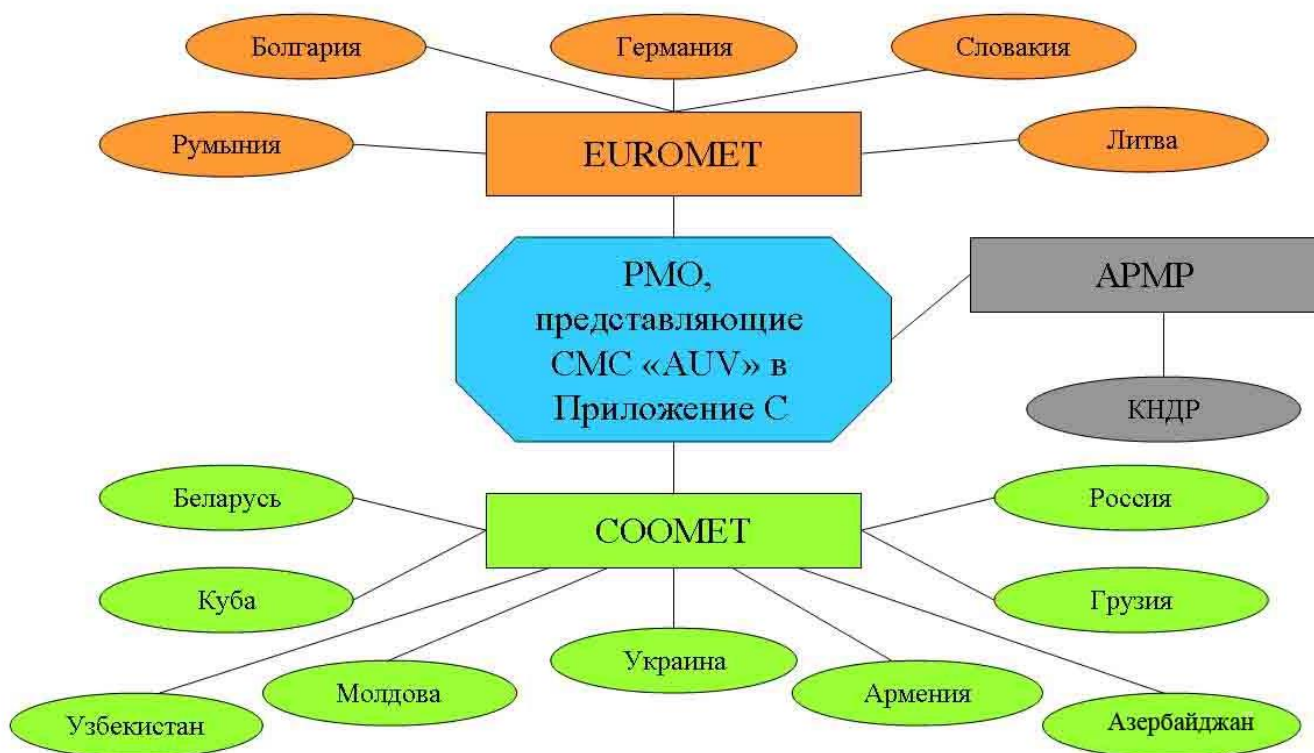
Болгария

Германия

Словакия

Румыния

EUROMET

Литва

РМО, представляющие СМС «AUV» в Приложение С

APMP

КНДР

Беларусь

COOMET

Россия

Куба

Грузия

Украина

Молдова

Армения

Узбекистан

Азербайджан